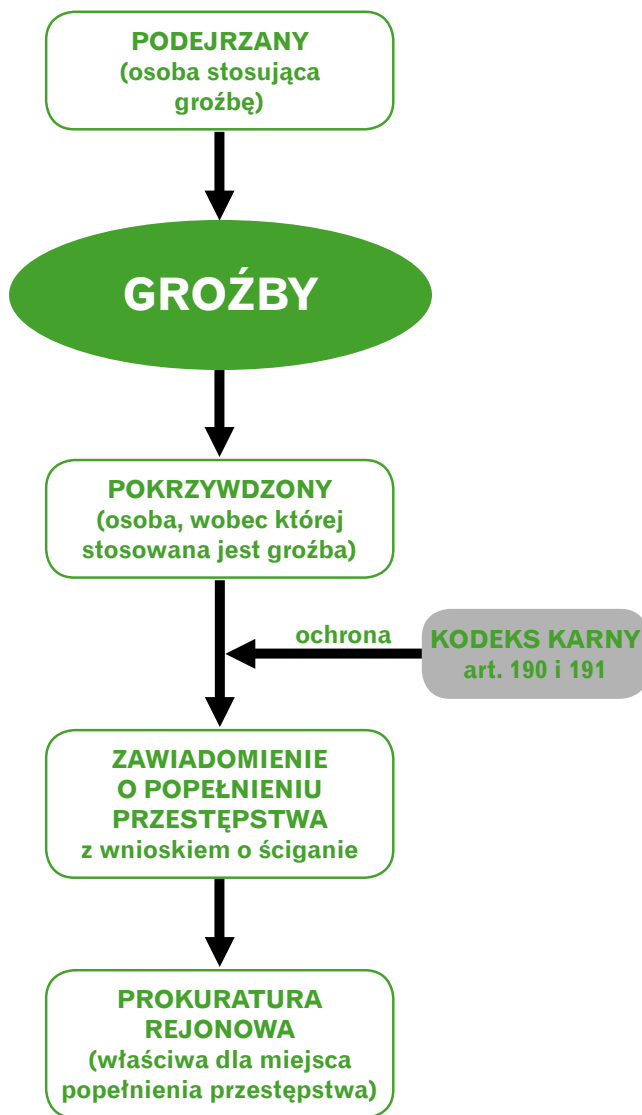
PODEJRZANY
(osoba stosująca groźbę)

GROŹBY

POKRZYWDZONY
(osoba, wobec której stosowana jest groźba)

ochrona

KODEKS KARNY
art. 190 i 191

ZAWIADOMIENIE
O POPEŁNIENIU
PRZESTĘPSTWA
z wnioskiem o ściganie

PROKURATURA
REJONOWA
(właściwa dla miejsca popełnienia przestępstwa)